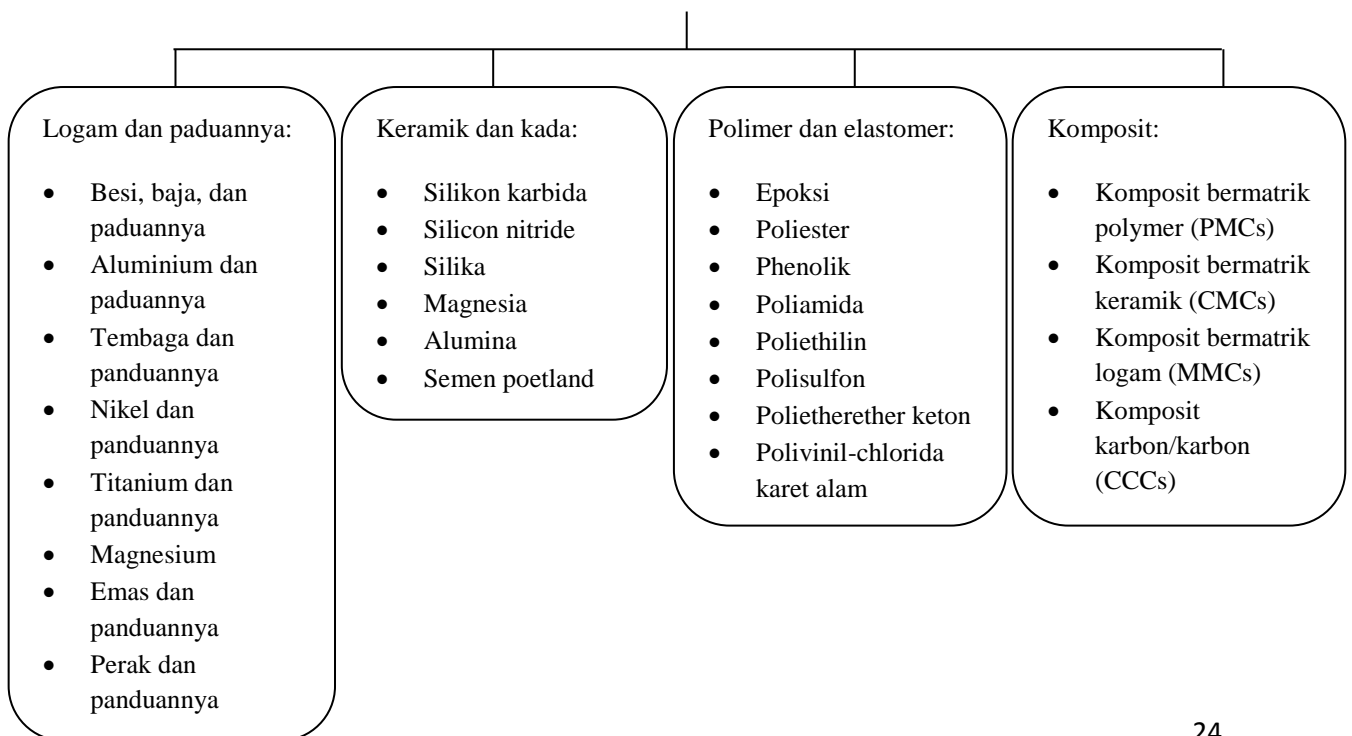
Logam dan paduannya:

- Besi, baja, dan paduannya
- Aluminium dan paduannya
- Tembaga dan panduannya
- Nikel dan panduannya
- Titanium dan panduannya
- Magnesium
- Emas dan panduannya
- Perak dan panduannya

Keramik dan kada:

- Silikon karbida
- Silicon nitride
- Silika
- Magnesia
- Alumina
- Semen poetland

Polimer dan elastomer:

- Epoksi
- Poliester
- Phenolik
- Poliamida
- Poliethilin
- Polisulfon
- Polietherether keton
- Polivinil-chlorida karet alam

Komposit:

- Komposit bermatrik polymer (PMCs)
- Komposit bermatrik keramik (CMCs)
- Komposit bermatrik logam (MMCs)
- Komposit karbon/karbon (CCCs)

24